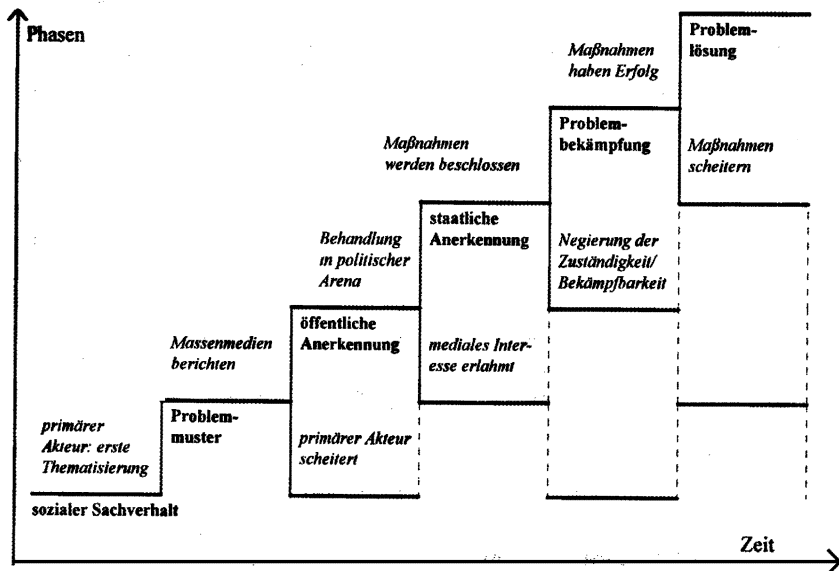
Phasen

Problemlösung

Maßnahmen haben Erfolg

Maßnahmen scheitern

Problembekämpfung

Maßnahmen werden beschlossen

Negierung der Zuständigkeit/ Bekämpfbarkeit

staatliche Anerkennung

Behandlung in politischer Arena

mediales Interesse erlahmt

öffentliche Anerkennung

Massenmedien berichten

primärer Akteur scheitert

Problemmuster

primärer Akteur: erste Thematisierung

sozialer Sachverhalt

Zeit